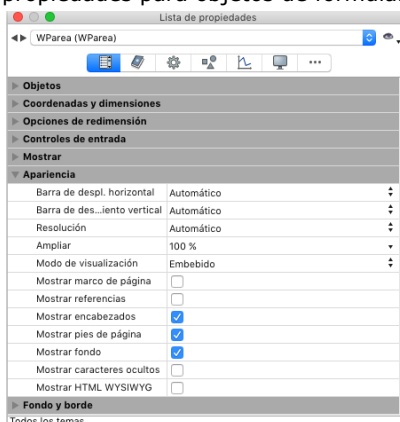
propiedades para objetos de formula

Lista de propiedades

WParea (WParea)

Objetos
Coordenadas y dimensiones
Opciones de redimensión
Controles de entrada
Mostrar
Apariencia

| | |
|---|---|
| Barra de despl. horizontal | Automático |
| Barra de des...iento vertical | Automático |
| Resolución | Automático |
| Ampliar | 100 % |
| Modo de visualización | Embebido |
| Mostrar marco de página | ☐ |
| Mostrar referencias | ☐ |
| Mostrar encabezados | ☑ |
| Mostrar pies de página | ☑ |
| Mostrar fondo | ☑ |
| Mostrar caracteres ocultos | ☐ |
| Mostrar HTML WYSIWYG | ☐ |

Fondo y borde
Todos los temas